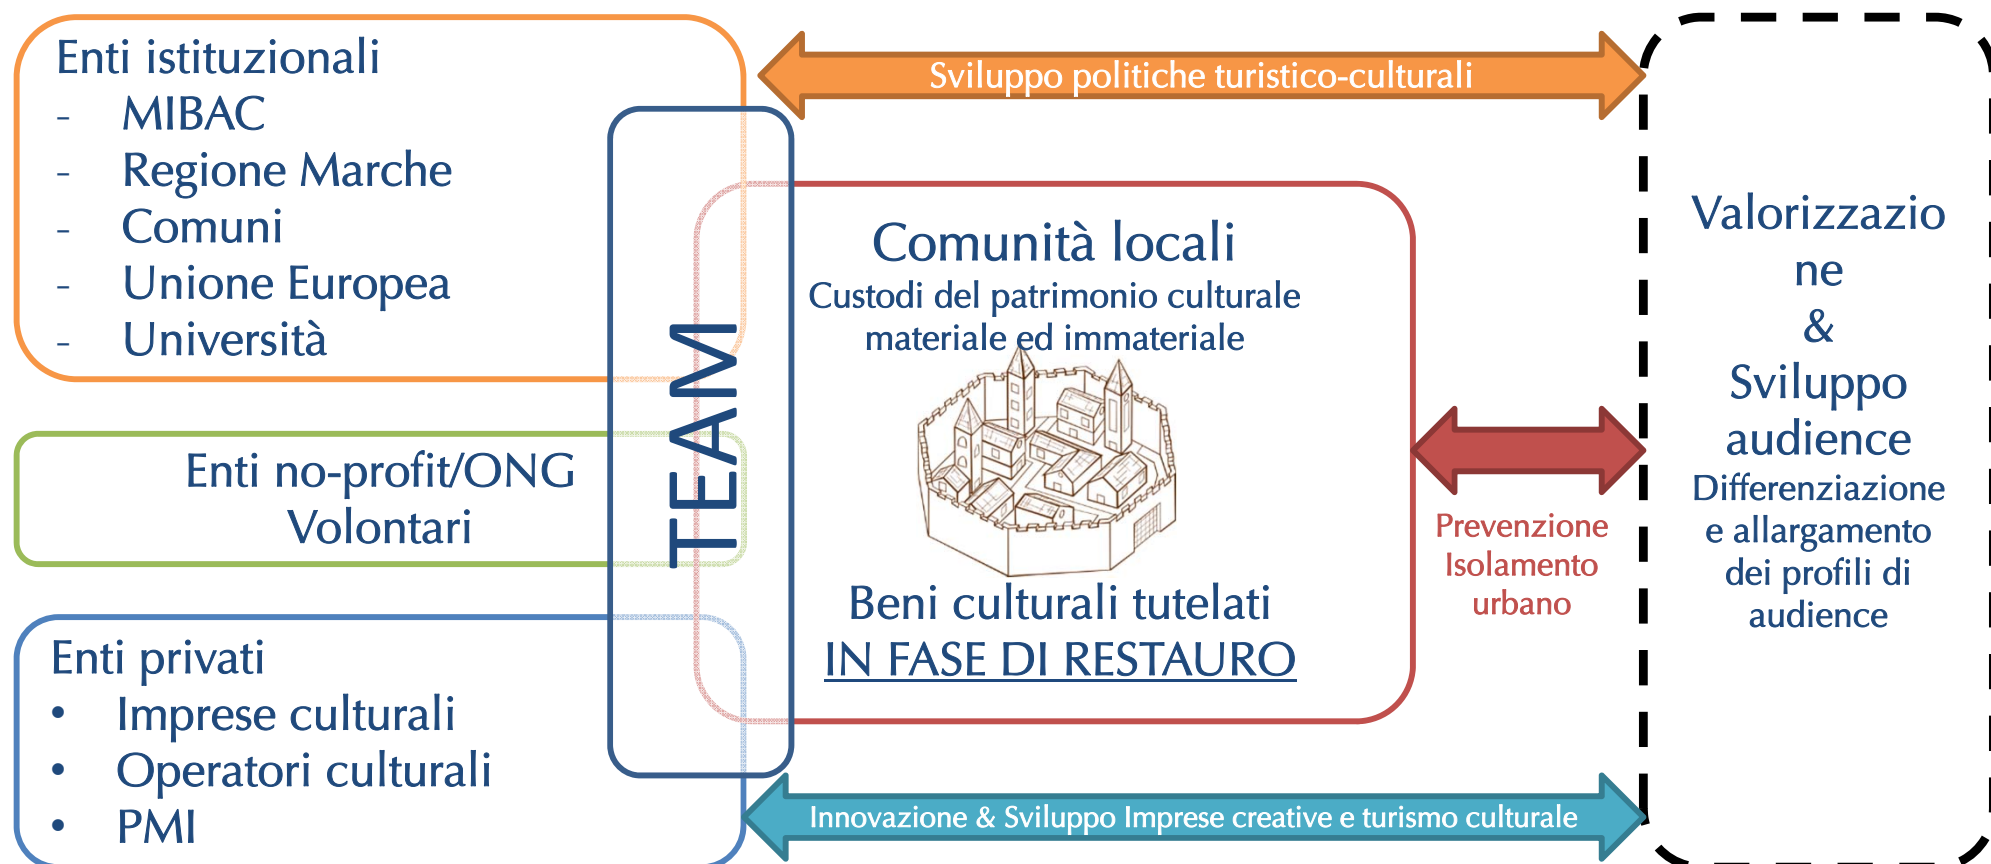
Enti istituzionali
- MIBAC
- Regione Marche
- Comuni
- Unione Europea
- Università

Enti no-profit/ONG
Volontari

Enti privati
• Imprese culturali
• Operatori culturali
• PMI

TEAM

Sviluppo politiche turistico-culturali

Comunità locali
Custodi del patrimonio culturale materiale ed immateriale

Beni culturali tutelati
IN FASE DI RESTAURO

Prevenzione Isolamento urbano

Innovazione & Sviluppo Imprese creative e turismo culturale

Valorizzazione
&
Sviluppo audience
Differenziazione e allargamento dei profili di audience